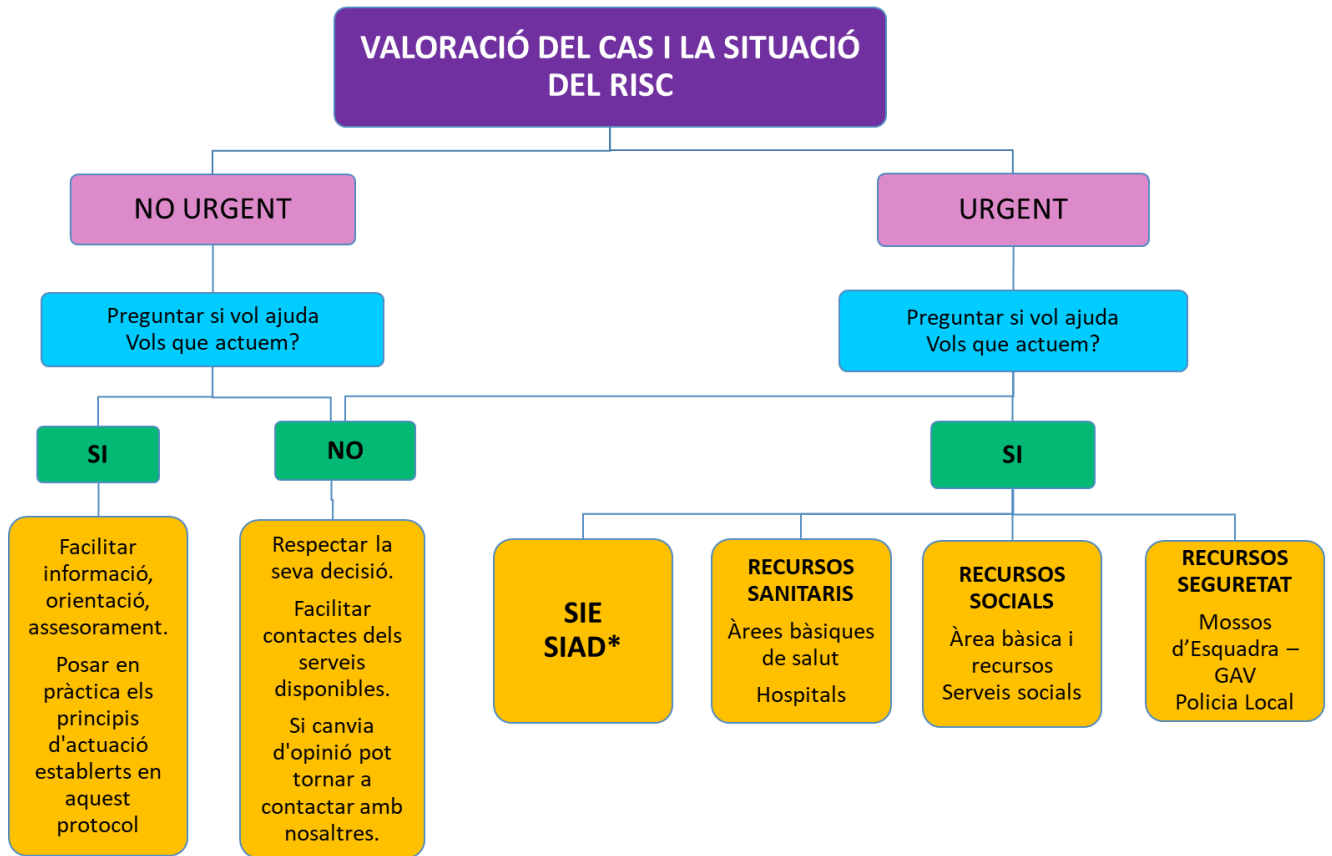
VALORACIÓ DEL CAS I LA SITUACIÓ DEL RISC

NO URGENT

URGENT

Preguntar si vol ajuda
Vols que actuem?

Preguntar si vol ajuda
Vols que actuem?

SI

NO

SI

Facilitar informació, orientació, assesorament.

Posar en pràctica els principis d'actuació establerts en aquest protocol

Respectar la seva decisió.

Facilitar contactes dels serveis disponibles.

Si canvia d'opinió pot tornar a contactar amb nosaltres.

SIE
SIAD*

RECURSOS SANITARIS

Àrees bàsiques de salut

Hospitals

RECURSOS SOCIALS

Àrea bàsica i recursos
Serveis socials

RECURSOS SEGURETAT

Mossos d'Esquadra – GAV
Policia Local